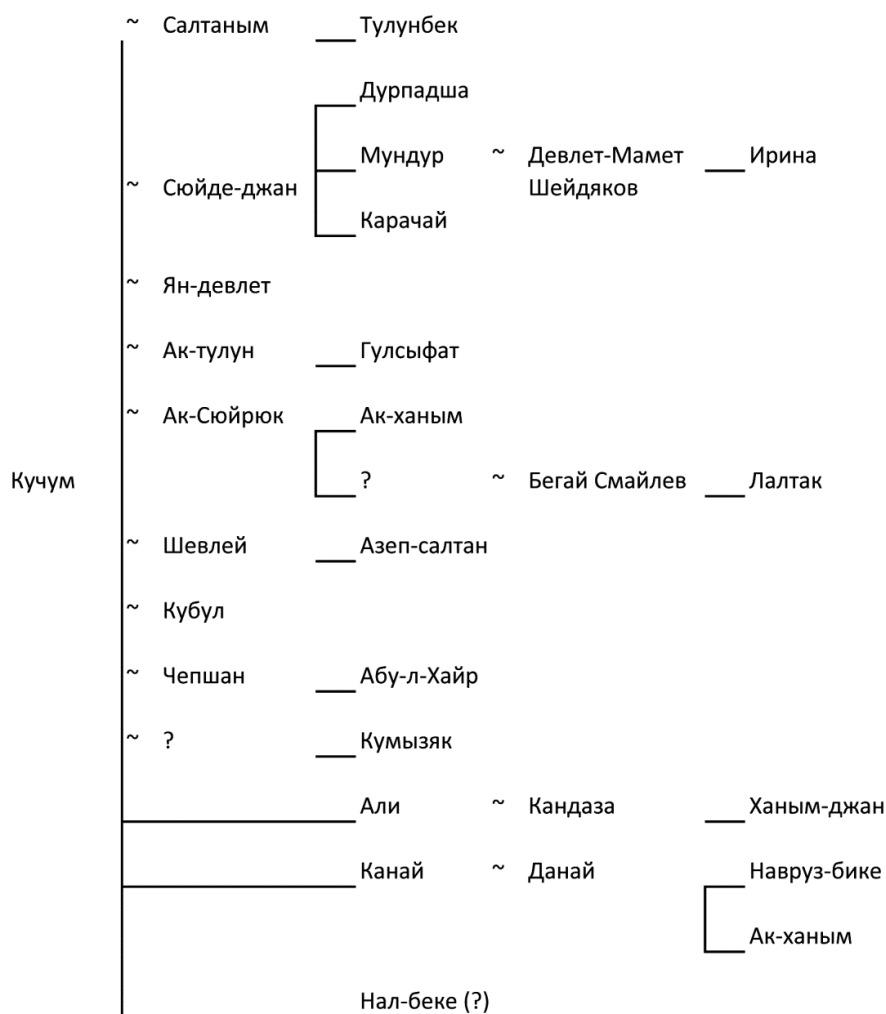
~ Салтаным Тулунбек

Дурпадша

~ Сюйде-джан Мундур ~ Девлет-Мамет Шейдяков Ирина

Карачай

~ Ян-девлет

~ Ак-тулун Гулсыфат

~ Ак-Сюйрюк Ак-ханым

Кучум

? ~ Бегай Смайлев Лалтак

~ Шевлей Азеп-салтан

~ Кубул

~ Чепшан Абу-л-Хайр

~ ? Кумызяк

Али ~ Кандаза Ханым-джан

Канай ~ Данай Навруз-бике

Ак-ханым

Нал-беке (?)